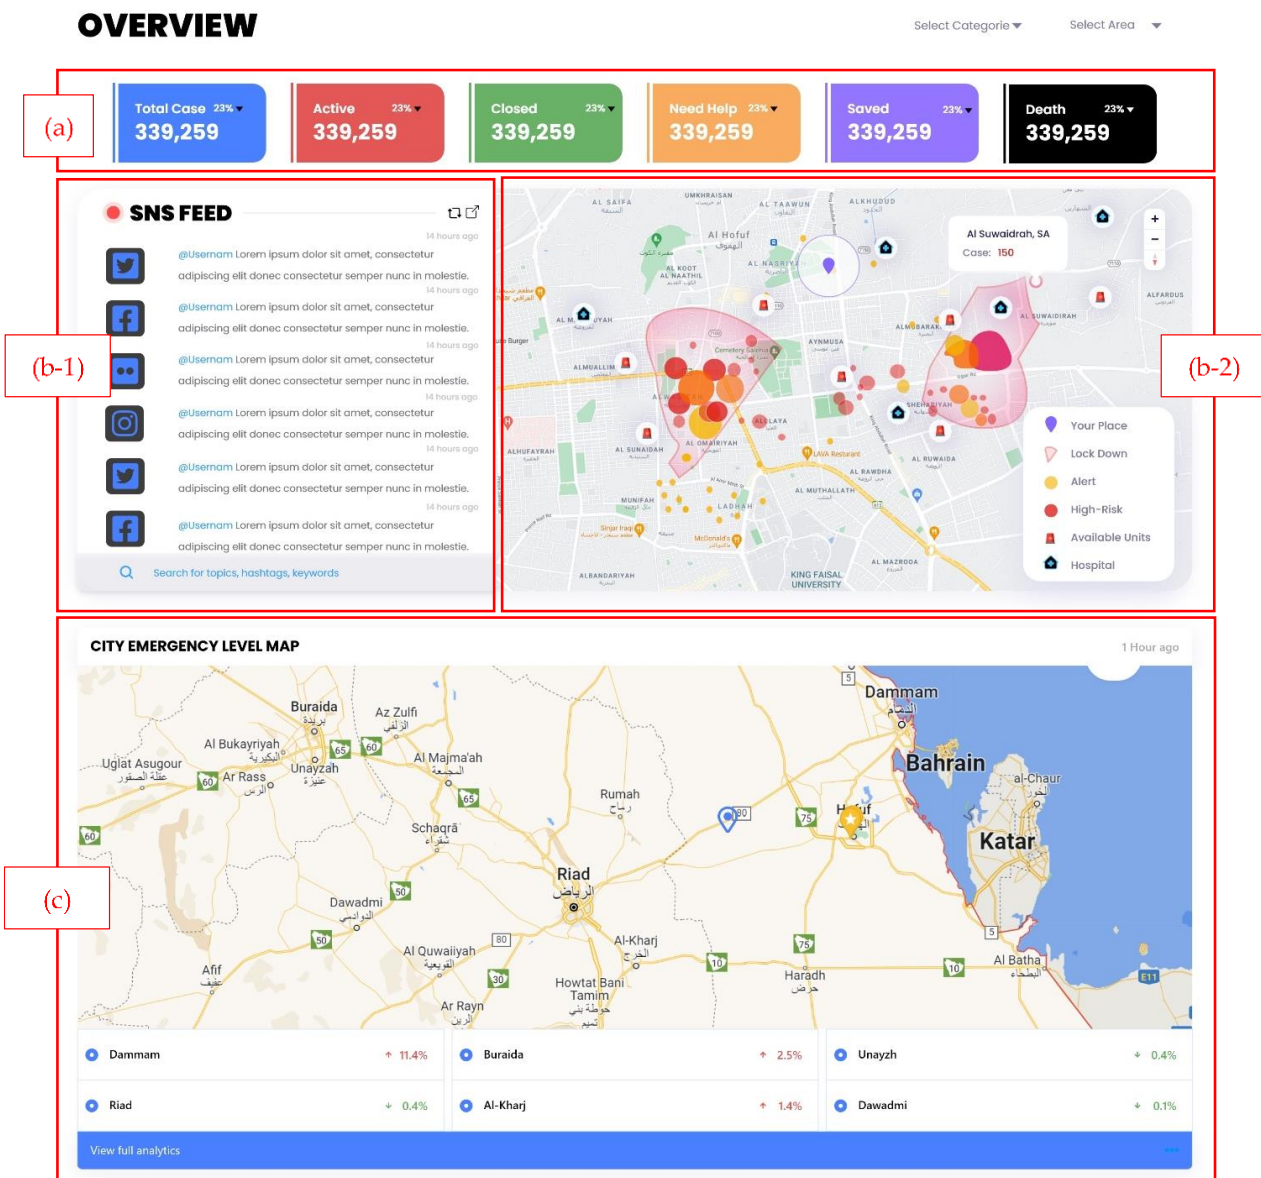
OVERVIEW

Select Categorie ▾ Select Area ▾

(a)

Total Case 23% 339,259

Active 23% 339,259

Closed 23% 339,259

Need Help 23% 339,259

Saved 23% 339,259

Death 23% 339,259

(b-1)

SNS FEED

14 hours ago
@Usernam Lorem ipsum dolor sit amet, consectetur adipiscing elit donec consectetur semper nunc in molestie.

14 hours ago
@Usernam Lorem ipsum dolor sit amet, consectetur adipiscing elit donec consectetur semper nunc in molestie.

14 hours ago
@Usernam Lorem ipsum dolor sit amet, consectetur adipiscing elit donec consectetur semper nunc in molestie.

14 hours ago
@Usernam Lorem ipsum dolor sit amet, consectetur adipiscing elit donec consectetur semper nunc in molestie.

14 hours ago
@Usernam Lorem ipsum dolor sit amet, consectetur adipiscing elit donec consectetur semper nunc in molestie.

14 hours ago
@Usernam Lorem ipsum dolor sit amet, consectetur adipiscing elit donec consectetur semper nunc in molestie.

Search for topics, hashtags, keywords

(b-2)

Al Suwaidrah, SA
Case: 150

Your Place
Lock Down
Alert
High-Risk
Available Units
Hospital

AL SAIFA, UMKHRAISAN, AL TAAWUN, ALKHUDUD, Al Hofuf, AL KOOT, AL NAATHIL, AL NASRIYA, AL MUBARAK, AL SUWAIDRAH, ALFARDUS, ALMUALLIM, AYNMUSA, AL SUNAIDAH, AL OMAIRIYAH, AL SALAYA, SHEHARIYAH, ALHUFAYRAH, AL RAWDHA, AL RUWAIDA, AL MUTHALLATH, MUNIFAH, LADHAH, ALBANDARIYAH, KING FAISAL UNIVERSITY, AL MAZROOA, LAVA Resturant, Sinjar Iraqi, McDonald's

(c)

CITY EMERGENCY LEVEL MAP

1 Hour ago

Buraida, Az Zulfi, Al Bukayriyah, Uglat Asugour, Ar Rass, Unayzah, Al Majma'ah, Dammam, Bahrain, al-Chaur, Katar, Rumah, Hofuf, Schaqra, Riad, Dawadmi, Al Quwaiyah, Al-Kharj, Afif, Howtat Bani Tamim, Ar Rayn, Haradh, Al Batha

| Dammam | ↑ 11.4% | Buraida | ↑ 2.5% | Unayzh | ↓ 0.4% |
|---|---|---|---|---|---|
| Riad | ↓ 0.4% | Al-Kharj | ↑ 1.4% | Dawadmi | ↓ 0.1% |

View full analytics